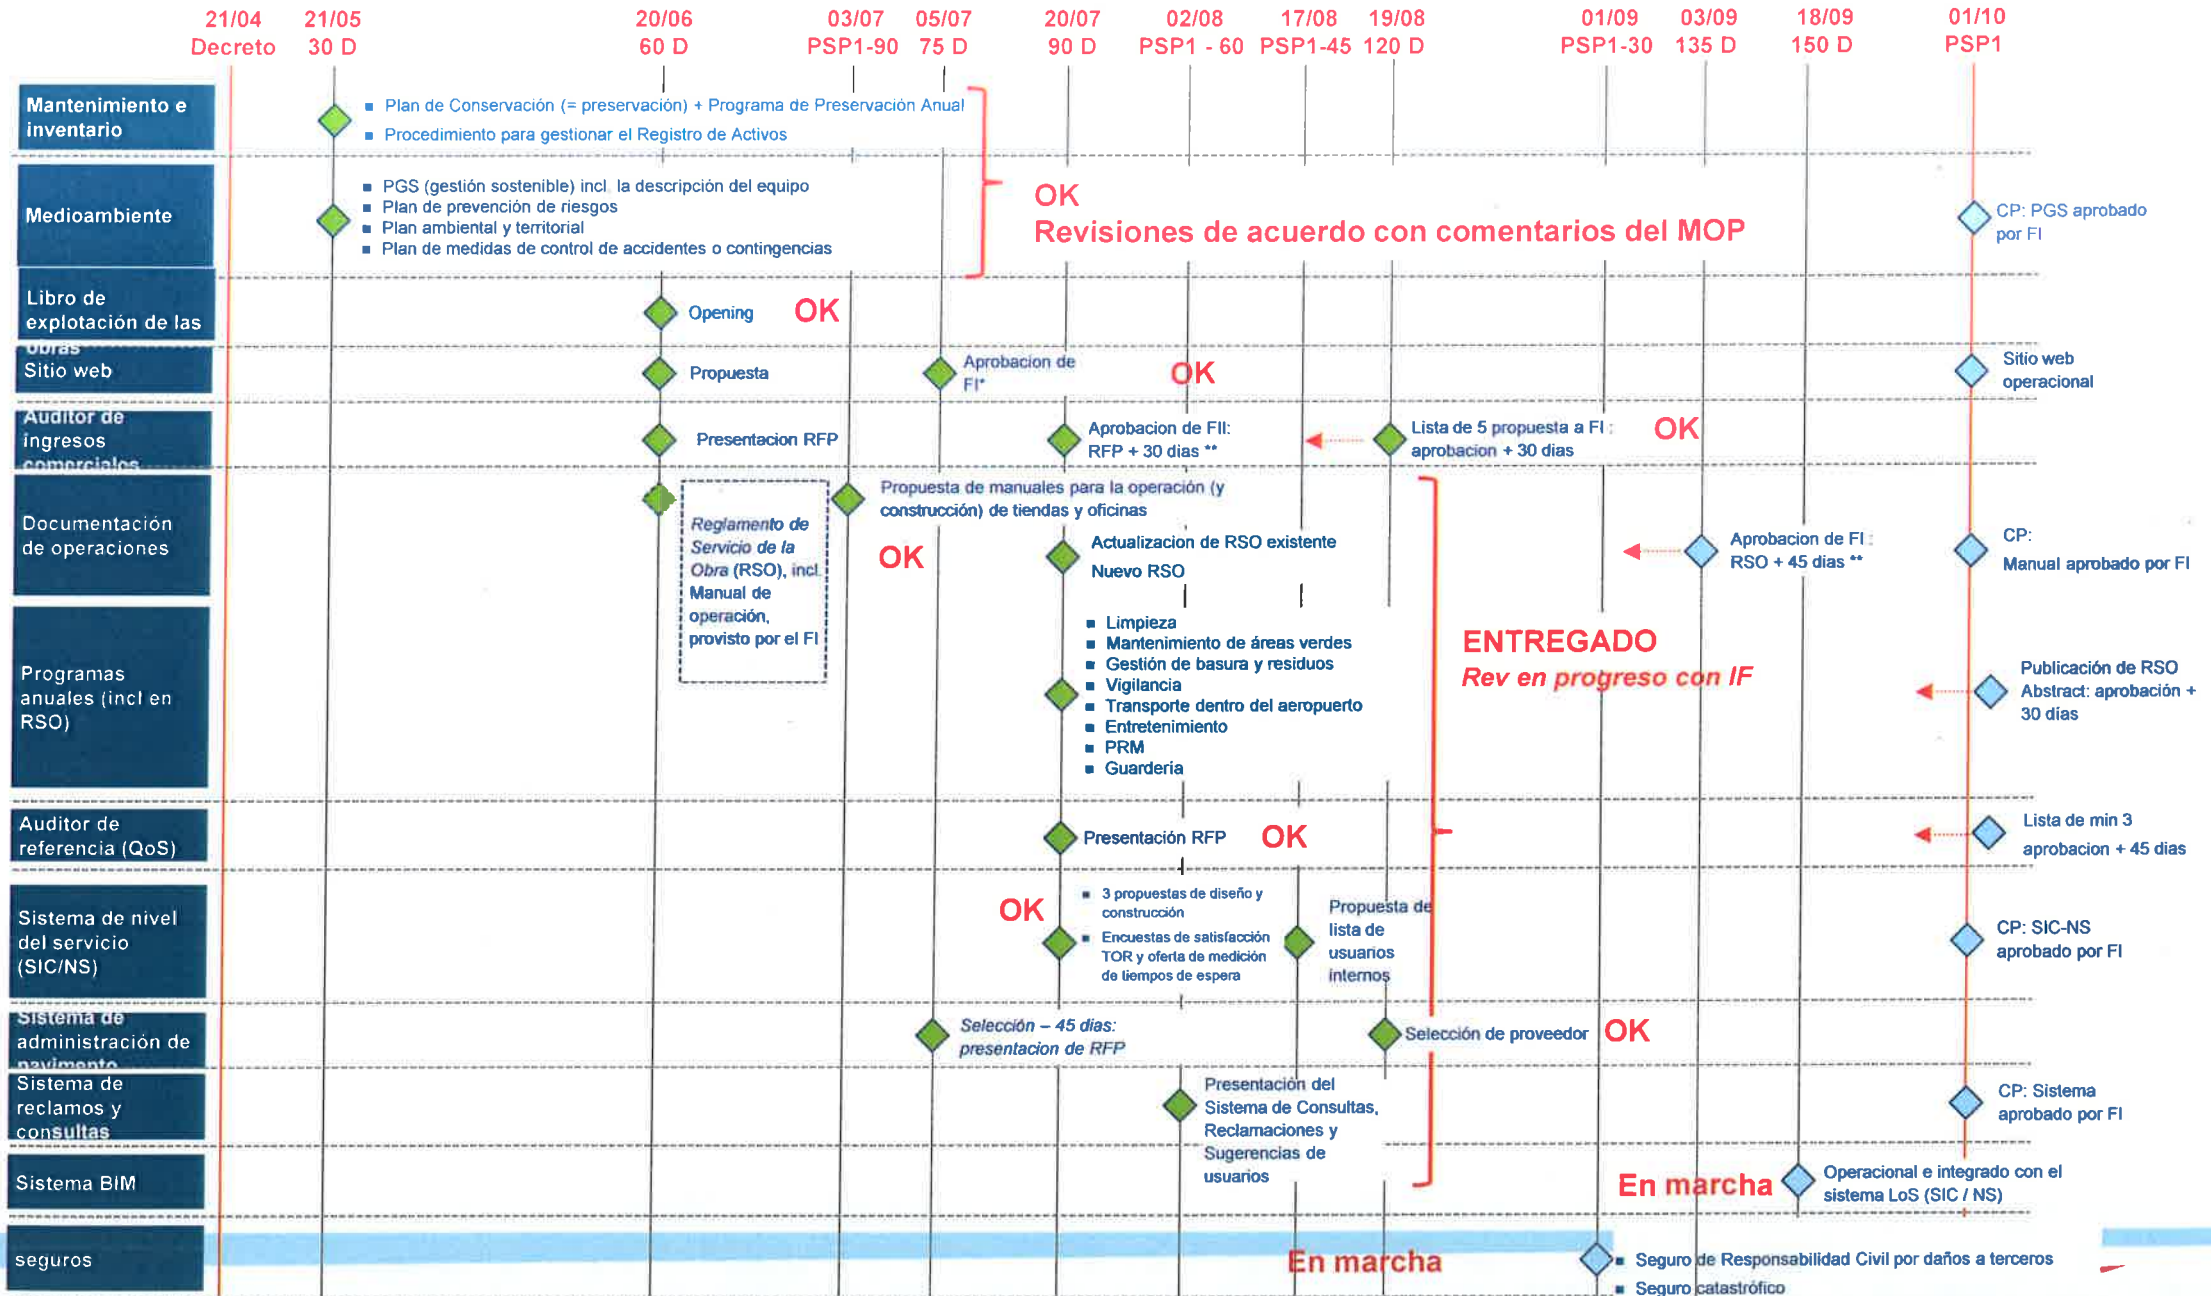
21/04 Decreto | 21/05 30 D | 20/06 60 D | 03/07 PSP1-90 | 05/07 75 D | 20/07 90 D | 02/08 PSP1 - 60 | 17/08 PSP1-45 | 19/08 120 D | 01/09 PSP1-30 | 03/09 135 D | 18/09 150 D | 01/10 PSP1

Mantenimiento e inventario

- Plan de Conservación (= preservación) + Programa de Preservación Anual
- Procedimiento para gestionar el Registro de Activos

Medioambiente

- PGS (gestión sostenible) incl. la descripción del equipo
- Plan de prevención de riesgos
- Plan ambiental y territorial
- Plan de medidas de control de accidentes o contingencias

OK
Revisiones de acuerdo con comentarios del MOP

CP: PGS aprobado por FI

Libro de explotación de las obras

Opening OK

Sitio web

Propuesta

Aprobacion de FI*

OK

Sitio web operacional

Auditor de ingresos comerciales

Presentacion RFP

Aprobacion de FII: RFP + 30 dias **

Lista de 5 propuesta a FI : aprobacion + 30 dias

OK

Documentación de operaciones

Reglamento de Servicio de la Obra (RSO), incl. Manual de operación, provisto por el FI

Propuesta de manuales para la operación (y construcción) de tiendas y oficinas

OK

Actualizacion de RSO existente
Nuevo RSO

Aprobacion de FI : RSO + 45 dias **

CP: Manual aprobado por FI

Programas anuales (incl en RSO)

- Limpieza
- Mantenimiento de áreas verdes
- Gestión de basura y residuos
- Vigilancia
- Transporte dentro del aeropuerto
- Entretenimiento
- PRM
- Guarderia

ENTREGADO
Rev en progreso con IF

Publicación de RSO Abstract: aprobación + 30 días

Auditor de referencia (QoS)

Presentación RFP OK

Lista de min 3 aprobacion + 45 dias

Sistema de nivel del servicio (SIC/NS)

OK

- 3 propuestas de diseño y construcción
- Encuestas de satisfacción TOR y oferta de medición de tiempos de espera

Propuesta de lista de usuarios internos

CP: SIC-NS aprobado por FI

Sistema de administración de pavimento

Selección – 45 dias: presentacion de RFP

Selección de proveedor OK

Sistema de reclamos y consultas

Presentación del Sistema de Consultas, Reclamaciones y Sugerencias de usuarios

CP: Sistema aprobado por FI

Sistema BIM

En marcha

Operacional e integrado con el sistema LoS (SIC / NS)

seguros

En marcha

- Seguro de Responsabilidad Civil por daños a terceros
- Seguro catastrófico